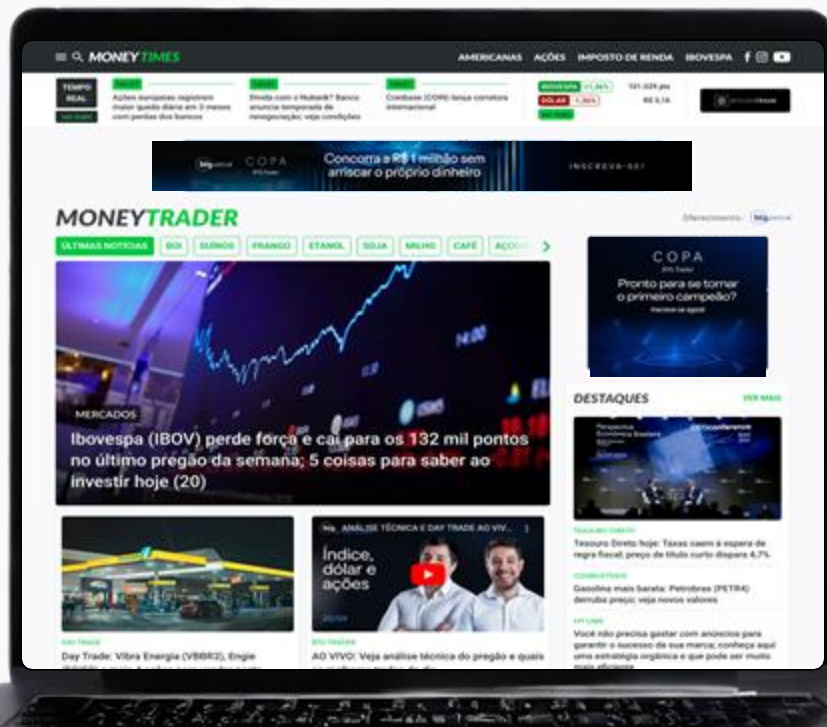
MONEY TIMES

AMERICANAS AÇÕES IMPOSTO DE RENDA IBOVESPA

TEMPO REAL

Ações europeias registram maior queda diária em 3 meses com perdas dos bancos

Dívida com o Nubank? Banco anuncia temporada de renegociação; veja condições

Coinbase (COIN) lança corretora internacional

IBOVESPA +1,36% 101.029 pts

DÓLAR -1,36% R$ 5,16

COPA

Concorra a R$ 1 milhão sem arriscar o próprio dinheiro

INSCREVA-SE!

MONEYTRADER

Oferecimento:

ÚLTIMAS NOTÍCIAS BOI SUÍNOS FRANGO ETANOL SOJA MILHO CAFÉ AÇÚC

COPA

Pronto para se tornar o primeiro campeão?

MERCADOS

Ibovespa (IBOV) perde força e cai para os 132 mil pontos no último pregão da semana; 5 coisas para saber ao investir hoje (20)

DESTAQUES

VER MAIS

TESOURO DIRETO

Tesouro Direto hoje: Taxas caem à espera de regra fiscal; preço de título curto dispara 4,7%

COMBUSTÍVEIS

Gasolina mais barata: Petrobras (PETR4) derruba preço; veja novos valores

Você não precisa gastar com anúncios para garantir o sucesso de sua marca; conheça aqui uma estratégia orgânica e que pode ser muito mais eficiente

ANÁLISE TÉCNICA E DAY TRADE AO VIV...

Índice, dólar e ações

DAY TRADE

Day Trade: Vibra Energia (VBBR3), Engie

AO VIVO: Veja análise técnica do pregão e quais